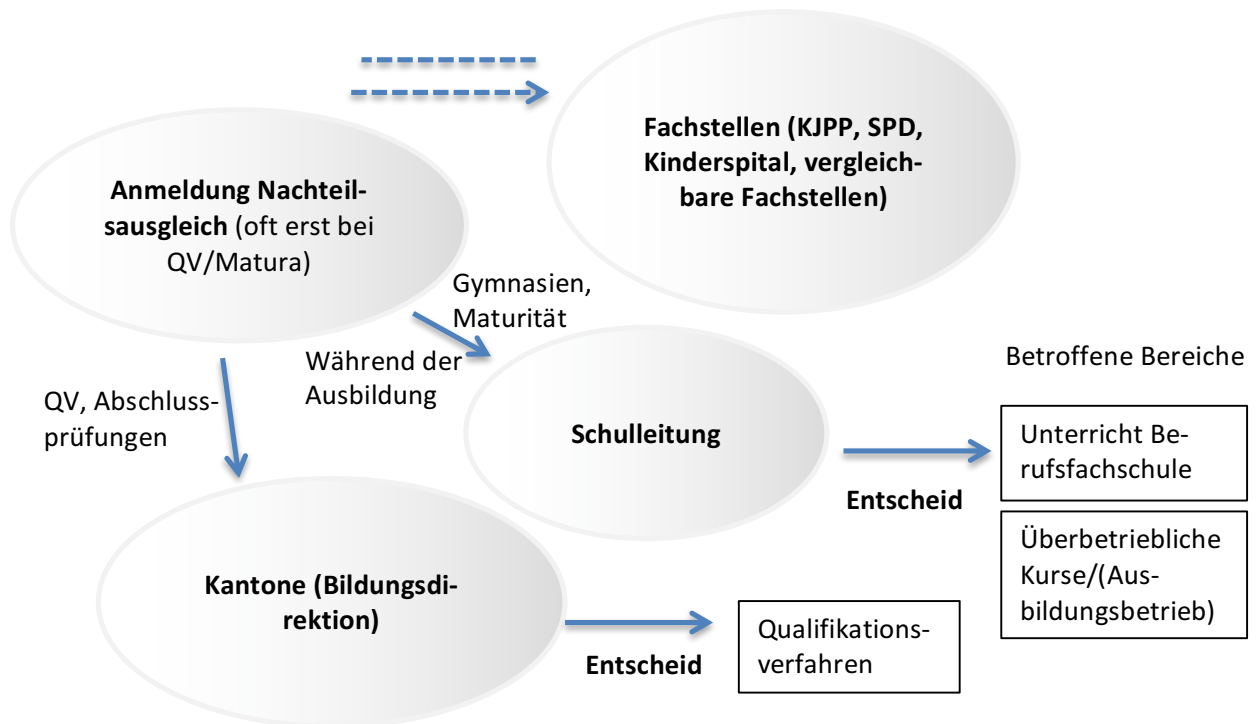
Fachstellen (KJPP, SPD, Kinderspital, vergleichbare Fachstellen)

Anmeldung Nachteilsausgleich (oft erst bei QV/Matura)

Gymnasien, Maturität

Während der Ausbildung

QV, Abschlussprüfungen

Schulleitung

Betroffene Bereiche

Unterricht Berufsfachschule

Entscheid

Überbetriebliche Kurse/(Ausbildungsbetrieb)

Kantone (Bildungsdirektion)

Entscheid

Qualifikationsverfahren